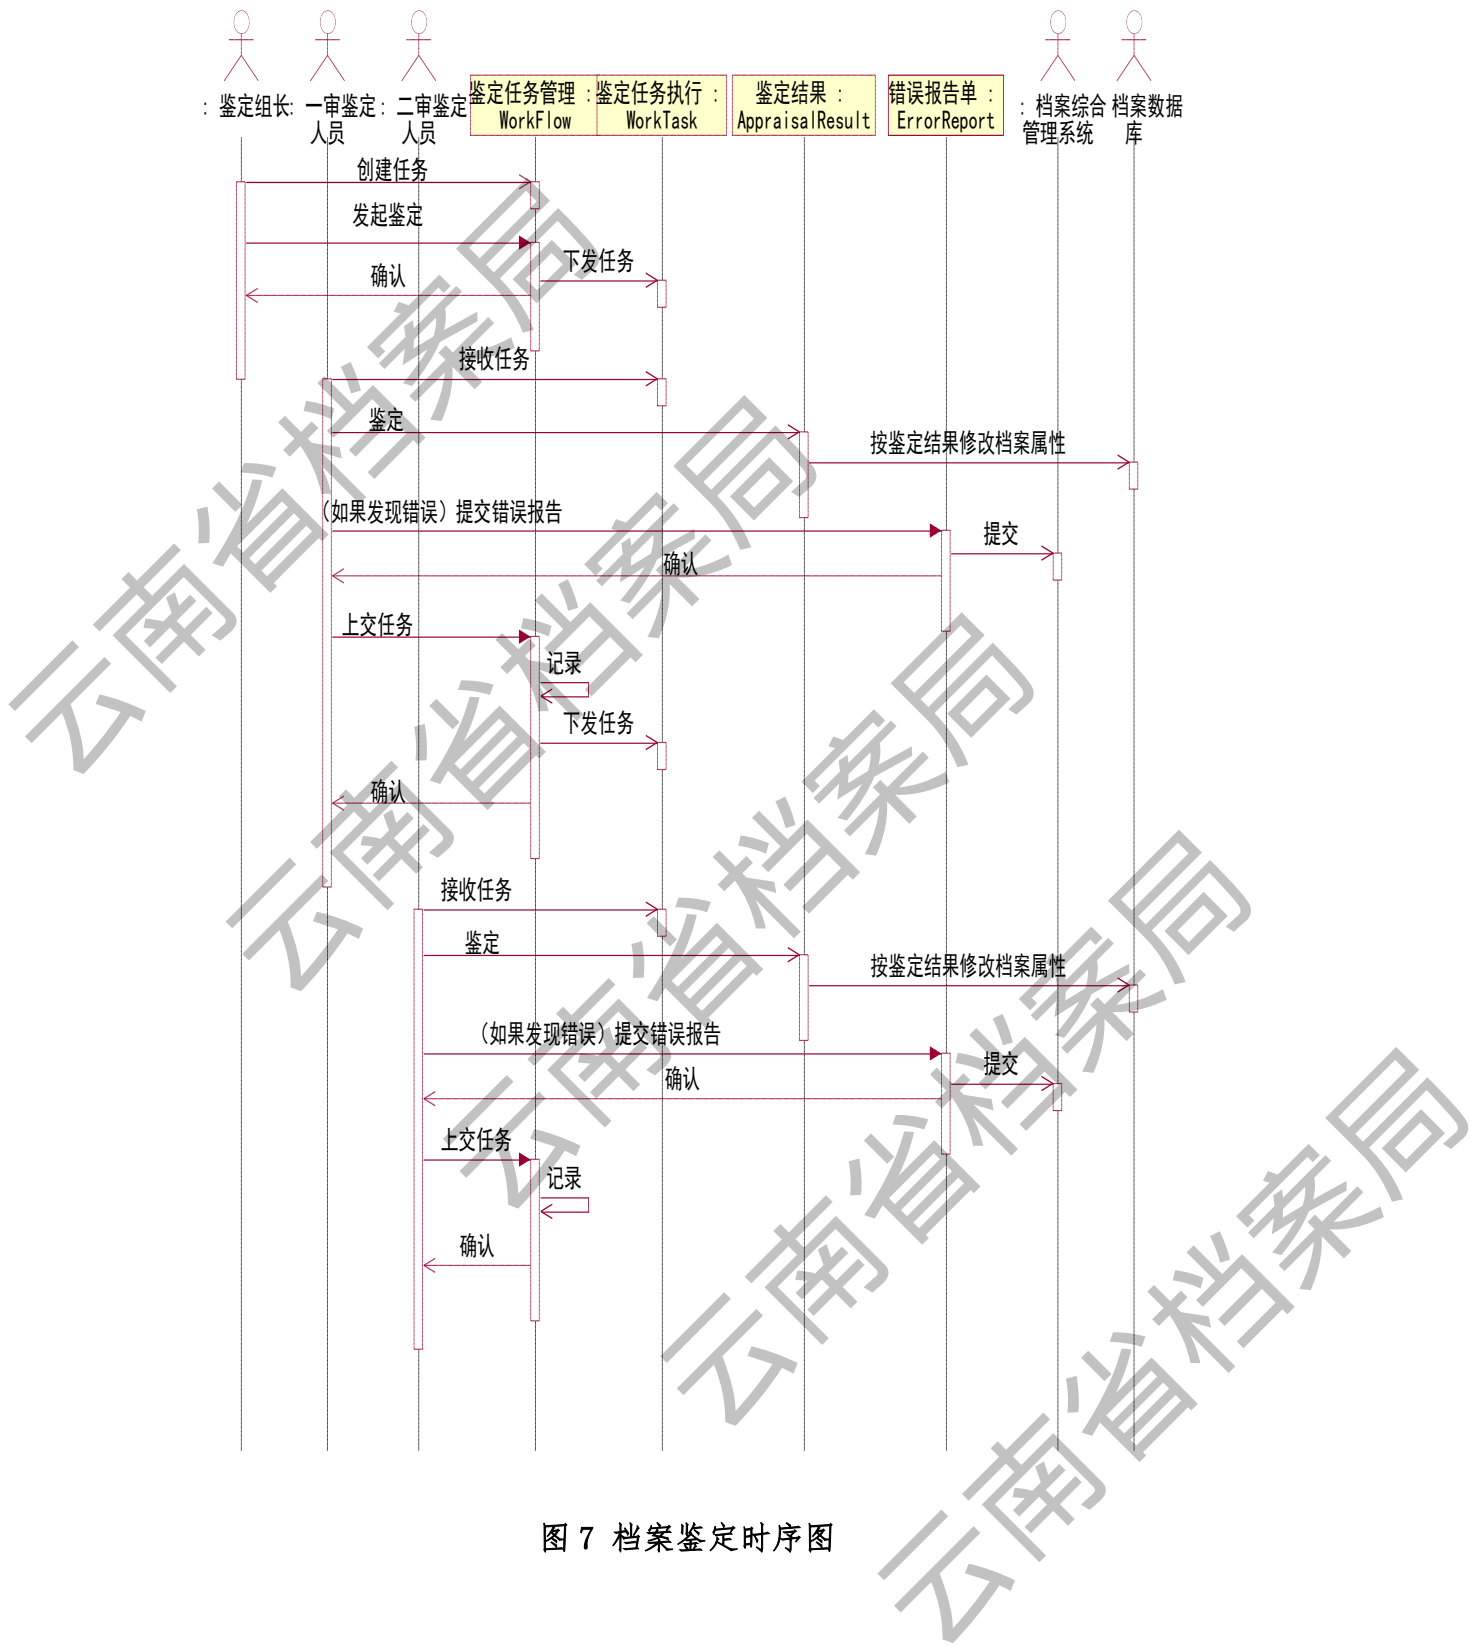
: 鉴定组长 : 一审鉴定人员 : 二审鉴定人员 鉴定任务管理 : WorkFlow 鉴定任务执行 : WorkTask 鉴定结果 : AppraisalResult 错误报告单 : ErrorReport : 档案综合管理系统 档案数据库

创建任务
发起鉴定
下发任务
确认
接收任务
鉴定
按鉴定结果修改档案属性
(如果发现错误)提交错误报告
提交
确认
上交任务
记录
下发任务
确认
接收任务
鉴定
按鉴定结果修改档案属性
(如果发现错误)提交错误报告
提交
确认
上交任务
记录
确认

图 7 档案鉴定时序图

云南省档案局
云南省档案局
云南省档案局
云南省档案局
云南省档案局